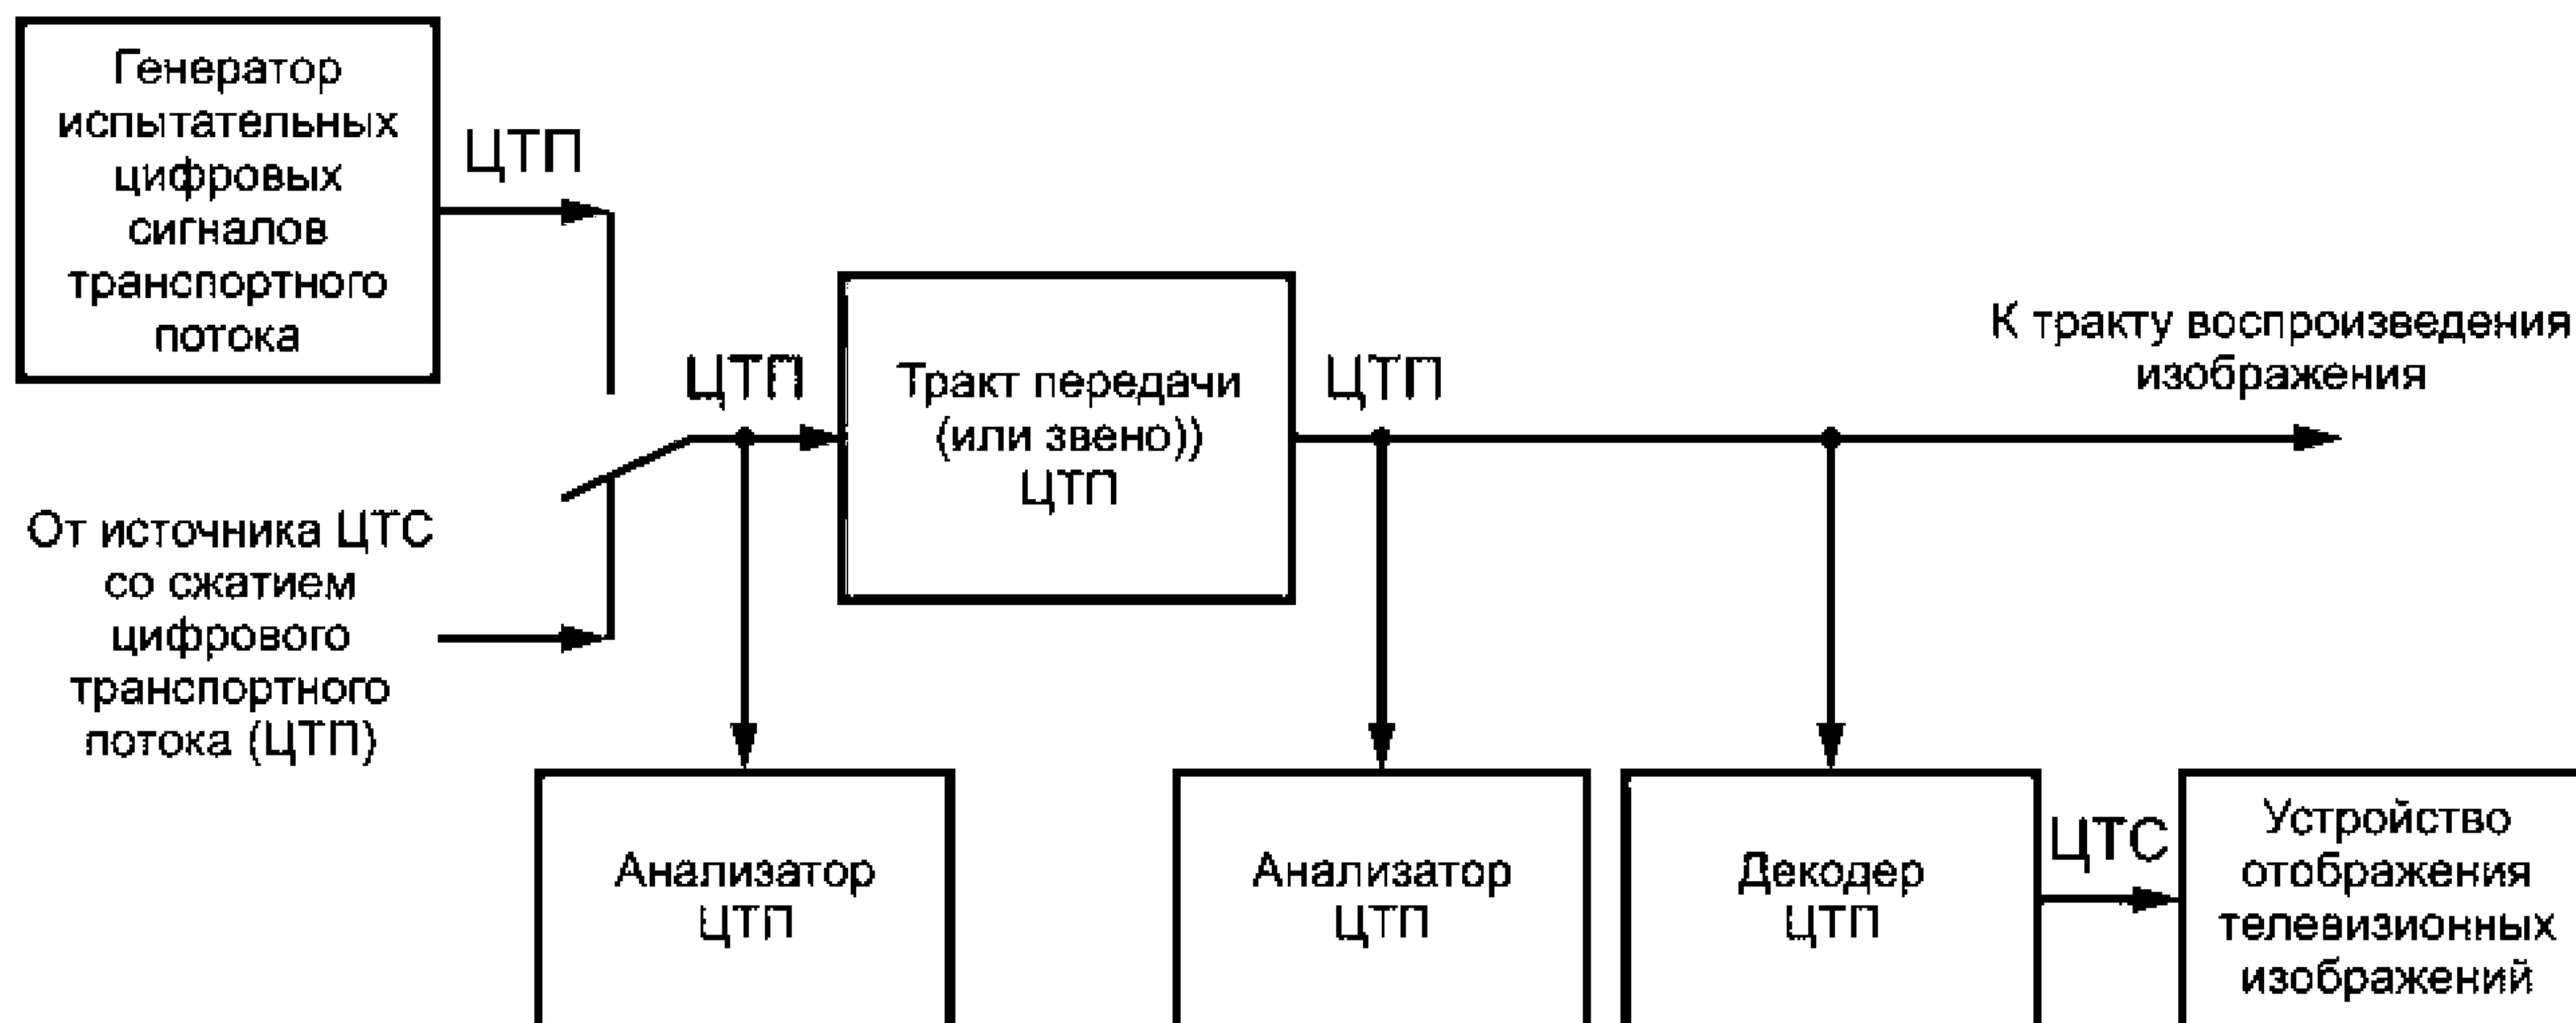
Генератор испытательных цифровых сигналов транспортного потока

ЦТП

От источника ЦТС со сжатием цифрового транспортного потока (ЦТП)

ЦТП

Тракт передачи (или звено)) ЦТП

ЦТП

К тракту воспроизведения изображения

Анализатор ЦТП

Анализатор ЦТП

Декодер ЦТП

ЦТС

Устройство отображения телевизионных изображений